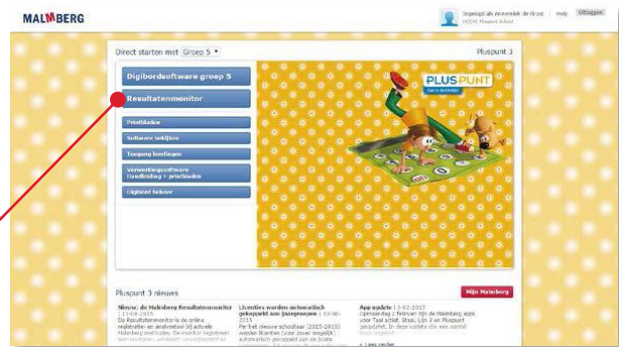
MALMBERG

Ingelogd als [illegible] | Help | Uitloggen

Direct starten met Groep 5

Pluspunt 3

Digibordsoftware groep 5

Resultatenmonitor

Printbladen

Software leerlijnen

Toegang leerlingen

Verwerkingssoftware Handleiding + printbladen

Digibord bekeer

PLUSPUNT

Pluspunt 3 nieuws

Mijn Malmberg

Nieuw: de Malmberg Resultatenmonitor
17-03-2015
De Resultatenmonitor is de online registratie- en analysetool bij actuele Malmberg methoden. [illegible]

Licenties worden automatisch gekoppeld aan jaargroepen
Per het nieuwe schooljaar (2015-2016) worden licenties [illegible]

App update 13-02-2015
Opmaandag 2 februari zijn de Malmberg apps voor Taal actief, Staal, Lijn 3 en Pluspunt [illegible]
Lees verder